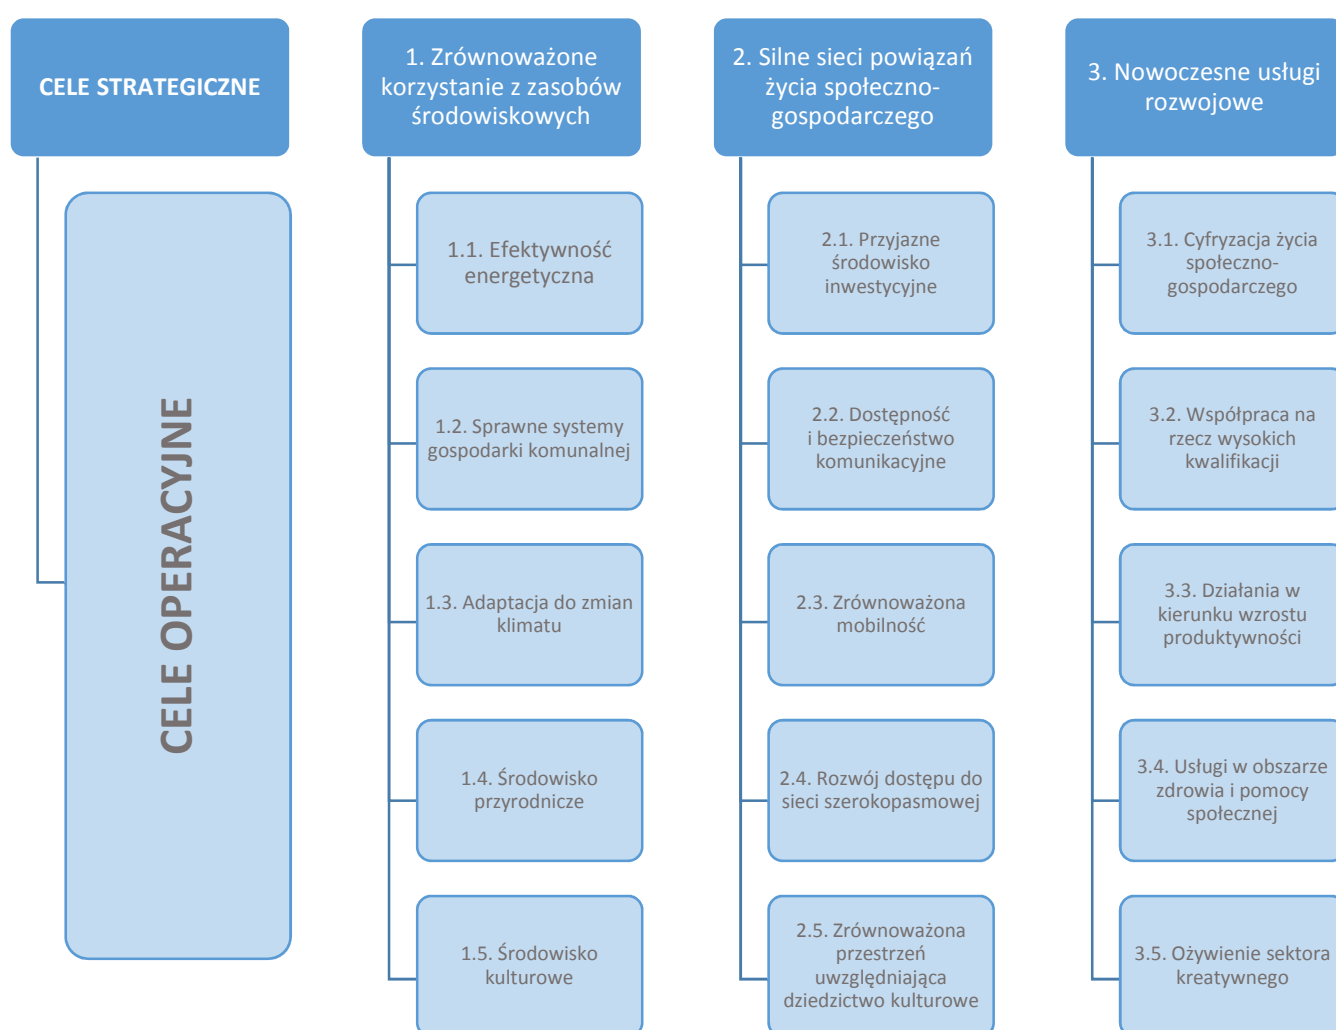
CELE STRATEGICZNE

CELE OPERACYJNE

1. Zrównoważone korzystanie z zasobów środowiskowych

1.1. Efektywność energetyczna

1.2. Sprawne systemy gospodarki komunalnej

1.3. Adaptacja do zmian klimatu

1.4. Środowisko przyrodnicze

1.5. Środowisko kulturowe

2. Silne sieci powiązań życia społeczno-gospodarczego

2.1. Przyjazne środowisko inwestycyjne

2.2. Dostępność i bezpieczeństwo komunikacyjne

2.3. Zrównoważona mobilność

2.4. Rozwój dostępu do sieci szerokopasmowej

2.5. Zrównoważona przestrzeń uwzględniająca dziedzictwo kulturowe

3. Nowoczesne usługi rozwojowe

3.1. Cyfryzacja życia społeczno-gospodarczego

3.2. Współpraca na rzecz wysokich kwalifikacji

3.3. Działania w kierunku wzrostu produktywności

3.4. Usługi w obszarze zdrowia i pomocy społecznej

3.5. Ożywienie sektora kreatywnego